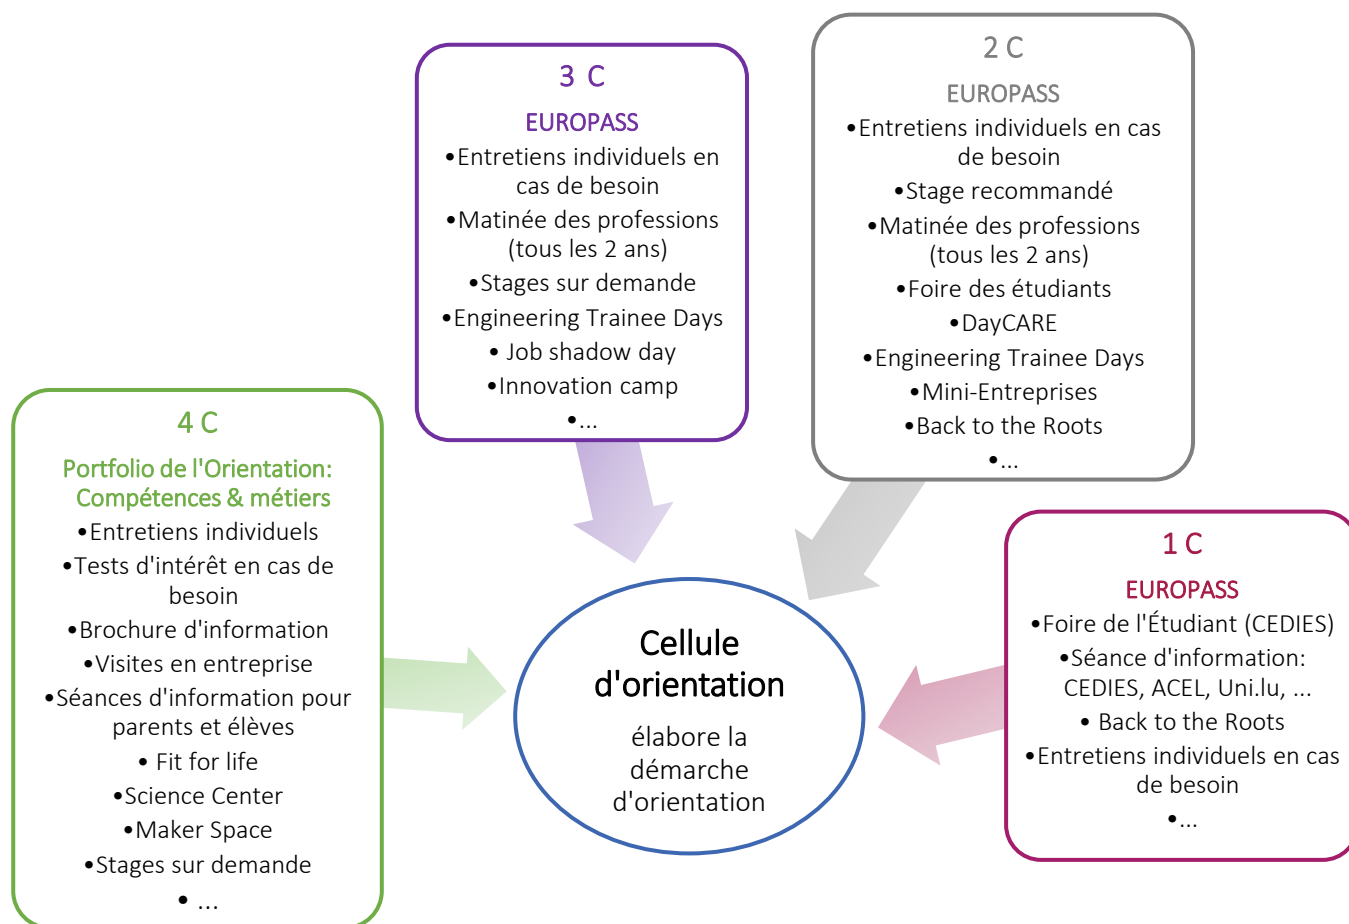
3 C

EUROPASS

•Entretiens individuels en cas de besoin

•Matinée des professions (tous les 2 ans)

•Stages sur demande

•Engineering Trainee Days

• Job shadow day

•Innovation camp

•...

2 C

EUROPASS

•Entretiens individuels en cas de besoin

•Stage recommandé

•Matinée des professions (tous les 2 ans)

•Foire des étudiants

•DayCARE

•Engineering Trainee Days

•Mini-Entreprises

•Back to the Roots

•...

4 C

Portfolio de l'Orientation: Compétences & métiers

•Entretiens individuels

•Tests d'intérêt en cas de besoin

•Brochure d'information

•Visites en entreprise

•Séances d'information pour parents et élèves

• Fit for life

•Science Center

•Maker Space

•Stages sur demande

• ...

Cellule d'orientation

élabore la démarche d'orientation

1 C

EUROPASS

•Foire de l'Étudiant (CEDIES)

•Séance d'information: CEDIES, ACEL, Uni.lu, ...

• Back to the Roots

•Entretiens individuels en cas de besoin

•...